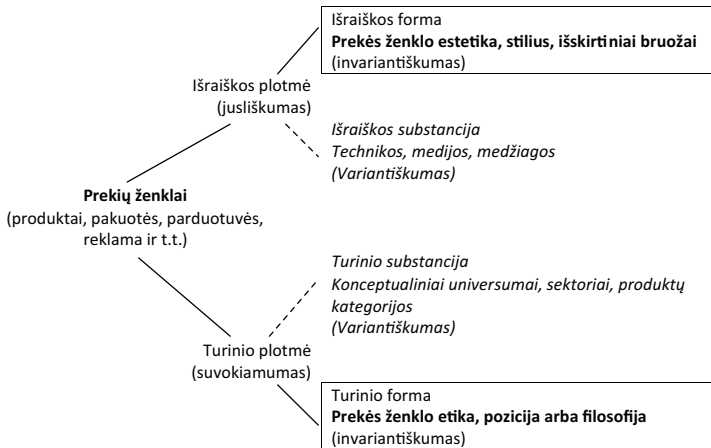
Išraiškos forma
**Prekės ženklo estetika, stilius, išskirtiniai bruožai**
(invariantiškumas)

Išraiškos plotmė
(jusliškumas)

*Išraiškos substancija*
*Technikos, medijos, medžiagos*
*(Variantiškumas)*

**Prekių ženklai**
(produktai, pakuotės, parduotuvės, reklama ir t.t.)

*Turinio substancija*
*Konceptualiniai universumai, sektoriai, produktų kategorijos*
*(Variantiškumas)*

Turinio plotmė
(suvokiamumas)

Turinio forma
**Prekės ženklo etika, pozicija arba filosofija**
(invariantiškumas)